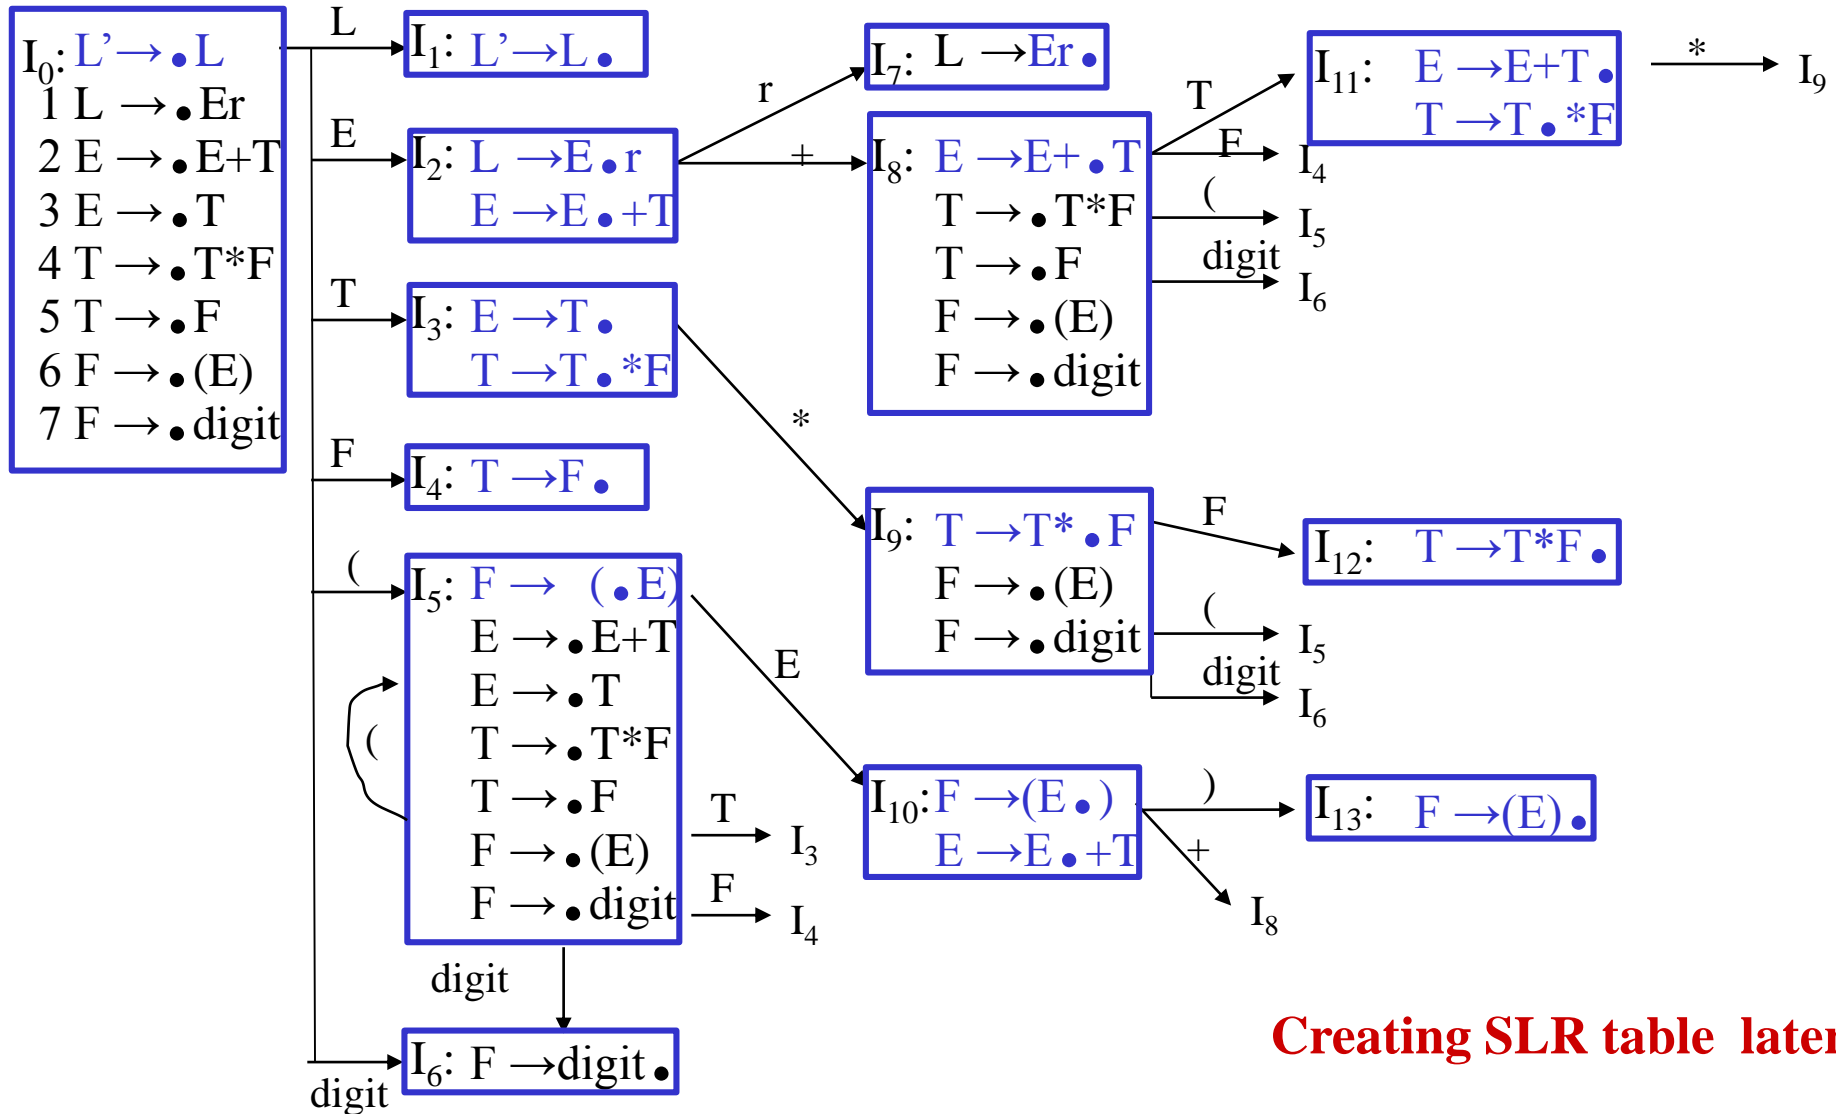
$I_0$: L'→•L
1 L →•Er
2 E →•E+T
3 E →•T
4 T →•T*F
5 T →•F
6 F →•(E)
7 F →•digit

L

$I_1$: L'→L•

E

$I_2$: L →E•r
E →E•+T

T

$I_3$: E →T•
T →T•*F

F

$I_4$: T →F•

(

$I_5$: F → (•E)
E →•E+T
E →•T
T →•T*F
T →•F
F →•(E)
F →•digit

(

T
$I_3$

F
$I_4$

digit

$I_6$: F →digit•

digit

r

$I_7$: L →Er•

+

$I_8$: E →E+•T
T →•T*F
T →•F
F →•(E)
F →•digit

T

F
$I_4$

(
$I_5$

digit
$I_6$

*

$I_9$: T →T*•F
F →•(E)
F →•digit

F

(
$I_5$

digit
$I_6$

E

$I_{10}$: F →(E•)
E →E•+T

)

+
$I_8$

$I_{11}$: E →E+T•
T →T•*F

*
$I_9$

$I_{12}$: T →T*F•

$I_{13}$: F →(E)•

Creating SLR table later